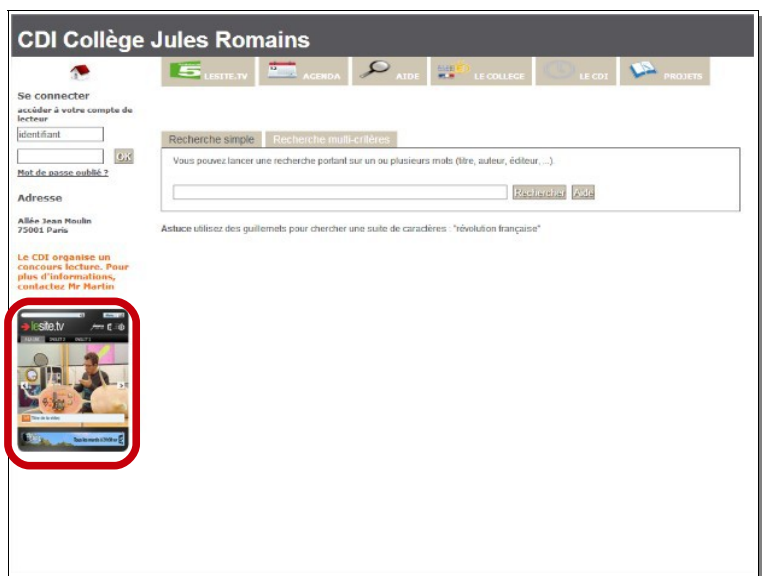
CDI Collège Jules Romains

LESITE.TV AGENDA AIDE LE COLLEGE LE CDI PROJETS

Se connecter
accéder à votre compte de lecteur
identifiant
OK
Mot de passe oublié ?

Adresse
Allée Jean Moulin
75001 Paris

Le CDI organise un concours lecture. Pour plus d'informations, contactez Mr Martin

lesite.tv

Recherche simple Recherche multi-critères

Vous pouvez lancer une recherche portant sur un ou plusieurs mots (titre, auteur, éditeur, ...).

Rechercher Aide

Astuce utilisez des guillemets pour chercher une suite de caractères : "révolution française"